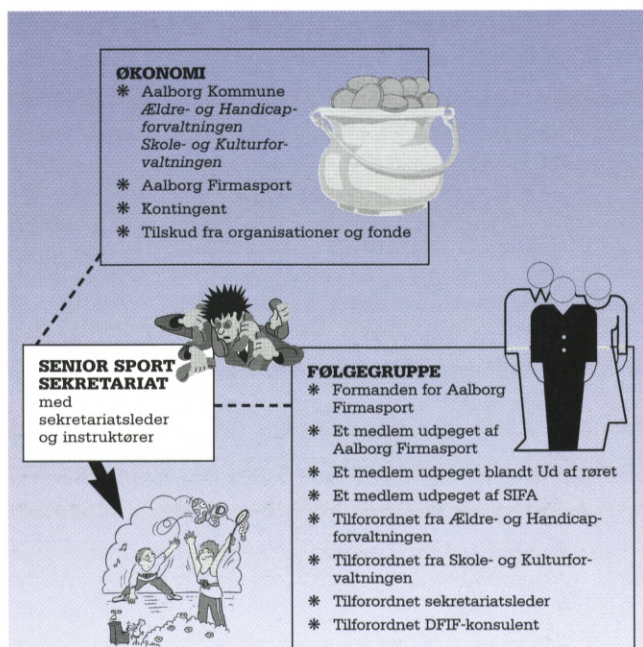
ØKONOMI

❋ Aalborg Kommune *Ældre- og Handicapforvaltningen Skole- og Kulturforvaltningen*

❋ Aalborg Firmasport

❋ Kontingent

❋ Tilskud fra organisationer og fonde

SENIOR SPORT SEKRETARIAT med sekretariatsleder og instruktører

FØLGEGRUPPE

❋ Formanden for Aalborg Firmasport

❋ Et medlem udpeget af Aalborg Firmasport

❋ Et medlem udpeget blandt Ud af røret

❋ Et medlem udpeget af SIFA

❋ Tilforordnet fra Ældre- og Handicapforvaltningen

❋ Tilforordnet fra Skole- og Kulturforvaltningen

❋ Tilforordnet sekretariatsleder

❋ Tilforordnet DFIF-konsulent